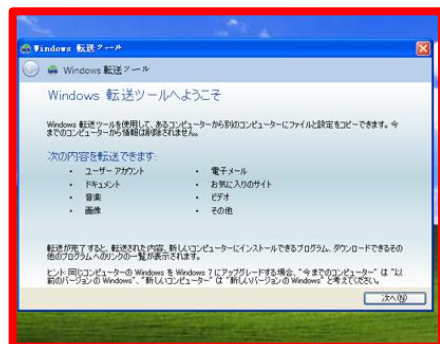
Windows 転送ツール

Windows 転送ツール

Windows 転送ツールへようこそ

Windows 転送ツールを使用して、あるコンピューターから別のコンピューターにファイルと設定をコピーできます。今までのコンピューターから情報は削除されません。

次の内容を転送できます:

• ユーザー アカウント
• ドキュメント
• 音楽
• 画像

• 電子メール
• お気に入りのサイト
• ビデオ
• その他

転送が完了すると、転送された内容、新しいコンピューターにインストールできるプログラム、ダウンロードできるその他のプログラムへのリンクの一覧が表示されます。

ヒント: 同じコンピューターの Windows を Windows 7 にアップグレードする場合、"今までのコンピューター" は "以前のバージョンの Windows"、"新しいコンピューター" は "新しいバージョンの Windows" と考えてください。

次へ(N)